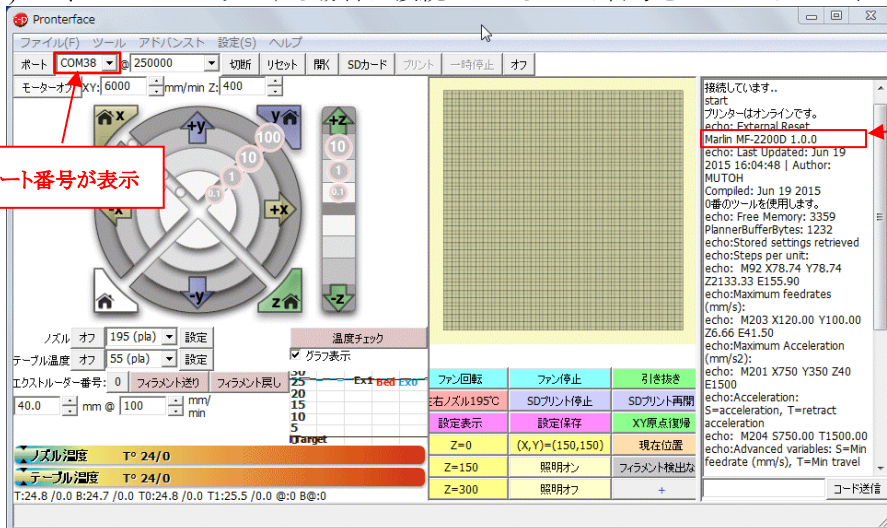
Pronterface

ファイル(F) ツール アドバンスト 設定(S) ヘルプ

ポート COM38 @ 250000 切断 リセット 開く SDカード プリント 一時停止 オフ

モーターオフ XY: 6000 mm/min Z: 400

ート番号が表示

y x +y 100 10 1 0.1 -x +x -y z +z -z

ノズル オフ 195 (pla) 設定
テーブル温度 オフ 55 (pla) 設定
エクストルーダー番号: 0 フィラメント送り フィラメント戻し
40.0 mm @ 100 mm/min

温度チェック
グラフ表示
35 30 25 20 15 10 5 0 Target Ex1 Bed Ex0

ノズル温度 T° 24/0
テーブル温度 T° 24/0
T:24.8 /0.0 B:24.7 /0.0 T0:24.8 /0.0 T1:25.5 /0.0 @:0 B@:0

| ファン回転 | ファン停止 | 引き抜き |
|---|---|---|
| 左右ノズル195℃ | SDプリント停止 | SDプリント再開 |
| 設定表示 | 設定保存 | XY原点復帰 |
| Z=0 | (X,Y)=(150,150) | 現在位置 |
| Z=150 | 照明オン | フィラメント検出な |
| Z=300 | 照明オフ | + |

接続しています..
start
プリンターはオンラインです。
echo: External Reset
Marlin MF-2200D 1.0.0
echo: Last Updated: Jun 19 2015 16:04:48 | Author: MUTOH
Compiled: Jun 19 2015
0番のツールを使用します。
echo: Free Memory: 3359 PlannerBufferBytes: 1232
echo:Stored settings retrieved
echo:Steps per unit:
echo: M92 X78.74 Y78.74 Z2133.33 E155.90
echo:Maximum feedrates (mm/s):
echo: M203 X120.00 Y100.00 Z6.66 E41.50
echo:Maximum Acceleration (mm/s2):
echo: M201 X750 Y350 Z40 E1500
echo:Acceleration: S=acceleration, T=retract acceleration
echo: M204 S750.00 T1500.00
echo:Advanced variables: S=Min feedrate (mm/s), T=Min travel

コード送信